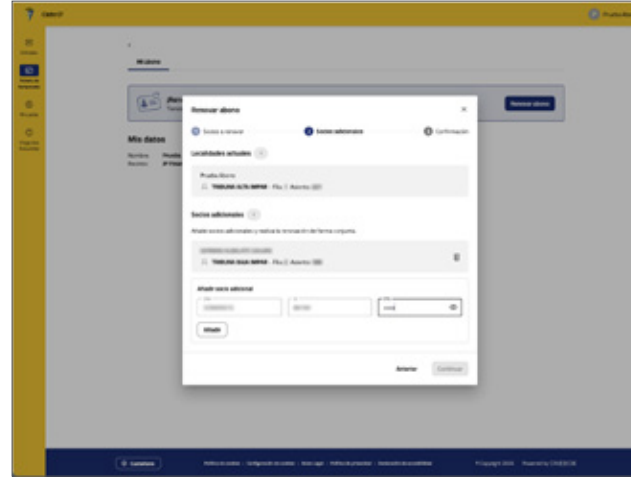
Renovar abono

Socios a renovar
Socios adicionales
Confirmación

Localidades actuales

Prueba Abono
TRIBUNA ALTA IMPAR · Fila 7 · Asiento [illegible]

Socios adicionales

Añade socios adicionales y realiza la renovación de forma conjunta.

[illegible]
TRIBUNA BAJA IMPAR · Fila 2 · Asiento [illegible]

Añadir socio adicional

Añadir

Anterior
Continuar

Mis datos
Nombre
Abono

Renovar abono

Prueba

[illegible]